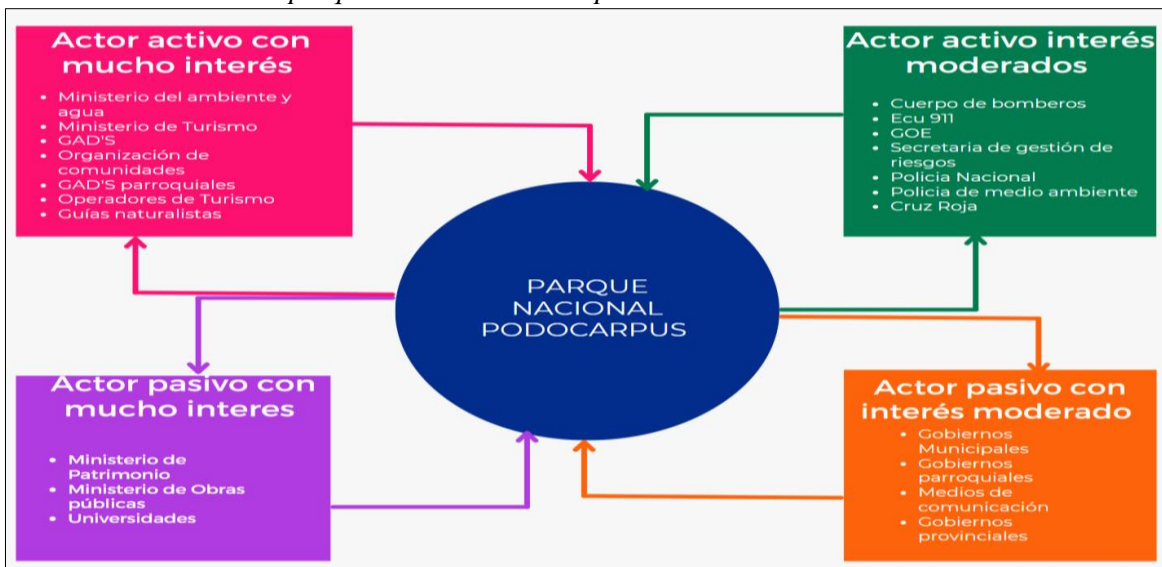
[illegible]

Actor activo con mucho interés

- Ministerio del ambiente y agua
- Ministerio de Turismo
- GAD'S
- Organización de comunidades
- GAD'S parroquiales
- Operadores de Turismo
- Guías naturalistas

Actor activo interés moderados

- Cuerpo de bomberos
- Ecu 911
- GOE
- Secretaria de gestión de riesgos
- Policia Nacional
- Policia de medio ambiente
- Cruz Roja

PARQUE NACIONAL PODOCARPUS

Actor pasivo con mucho interes

- Ministerio de Patrimonio
- Ministerio de Obras públicas
- Universidades

Actor pasivo con interés moderado

- Gobiernos Municipales
- Gobiernos parroquiales
- Medios de comunicación
- Gobiernos provinciales